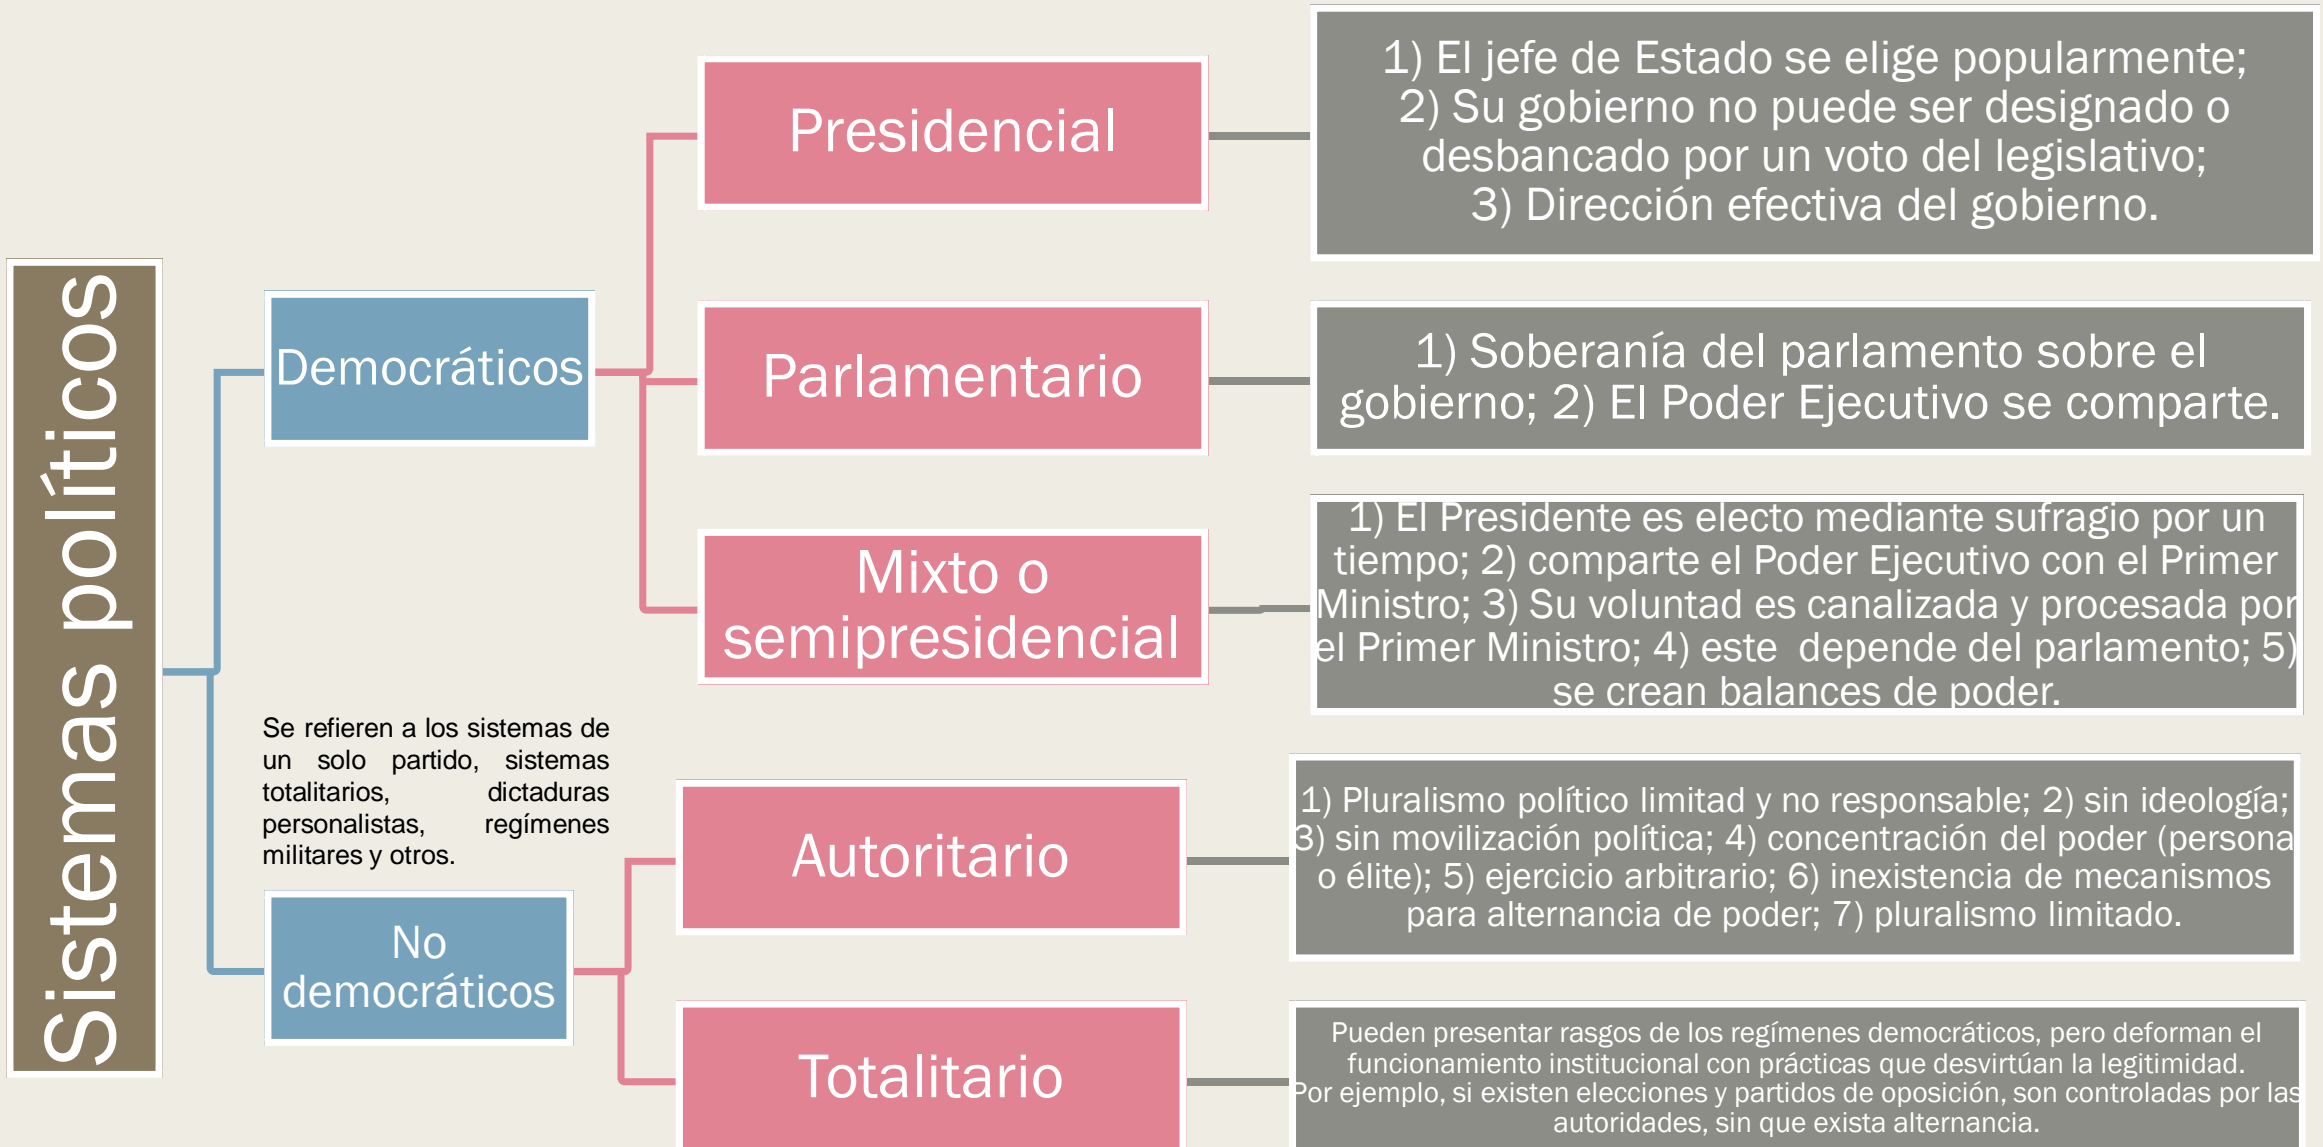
Sistemas políticos

Democráticos

Presidencial

1) El jefe de Estado se elige popularmente; 2) Su gobierno no puede ser designado o desbancado por un voto del legislativo; 3) Dirección efectiva del gobierno.

Parlamentario

1) Soberanía del parlamento sobre el gobierno; 2) El Poder Ejecutivo se comparte.

Mixto o semipresidencial

1) El Presidente es electo mediante sufragio por un tiempo; 2) comparte el Poder Ejecutivo con el Primer Ministro; 3) Su voluntad es canalizada y procesada por el Primer Ministro; 4) este depende del parlamento; 5) se crean balances de poder.

Se refieren a los sistemas de un solo partido, sistemas totalitarios, dictaduras personalistas, regímenes militares y otros.

No democráticos

Autoritario

1) Pluralismo político limitad y no responsable; 2) sin ideología; 3) sin movilización política; 4) concentración del poder (persona o élite); 5) ejercicio arbitrario; 6) inexistencia de mecanismos para alternancia de poder; 7) pluralismo limitado.

Totalitario

Pueden presentar rasgos de los regímenes democráticos, pero deforman el funcionamiento institucional con prácticas que desvirtúan la legitimidad. Por ejemplo, si existen elecciones y partidos de oposición, son controladas por las autoridades, sin que exista alternancia.